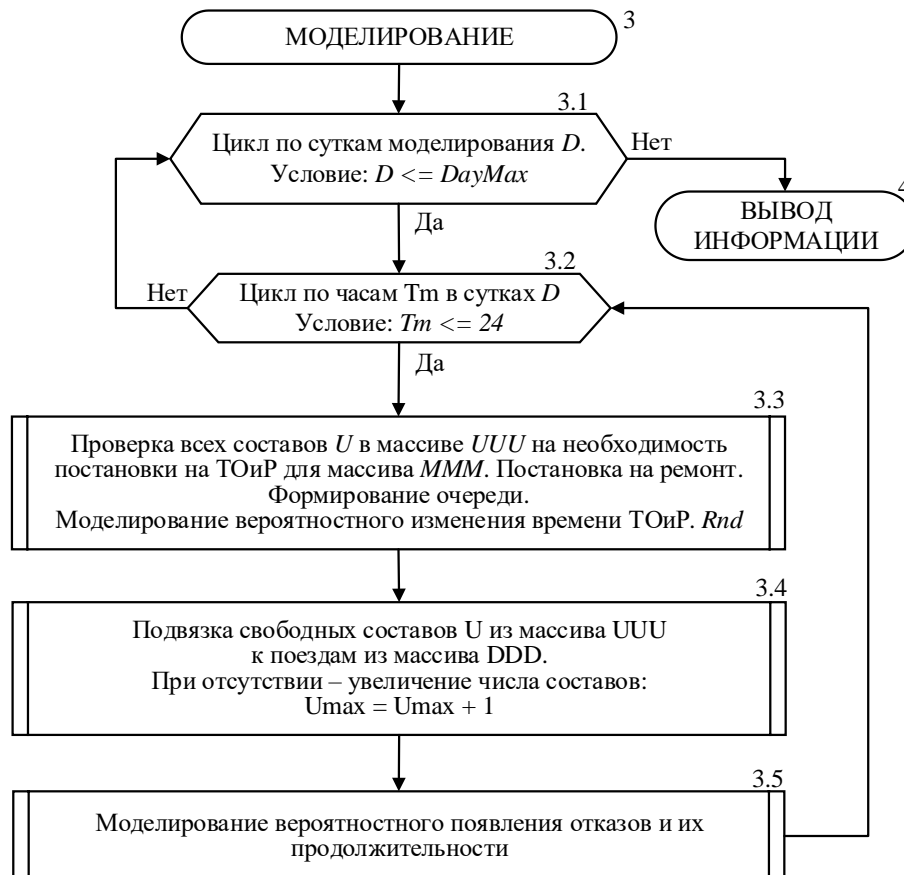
МОДЕЛИРОВАНИЕ

3

3.1

Цикл по суткам моделирования *D*. Условие: *D* <= *DayMax*

Нет

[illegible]

ВЫВОД ИНФОРМАЦИИ

Да

3.2

Нет

Цикл по часам Tm в сутках *D* Условие: *Tm* <= *24*

Да

3.3

Проверка всех составов *U* в массиве *UUU* на необходимость постановки на ТОиР для массива *MMM*. Постановка на ремонт. Формирование очереди. Моделирование вероятностного изменения времени ТОиР. *Rnd*

3.4

Подвязка свободных составов U из массива UUU к поездам из массива DDD. При отсутствии – увеличение числа составов: Umax = Umax + 1

3.5

Моделирование вероятностного появления отказов и их продолжительности